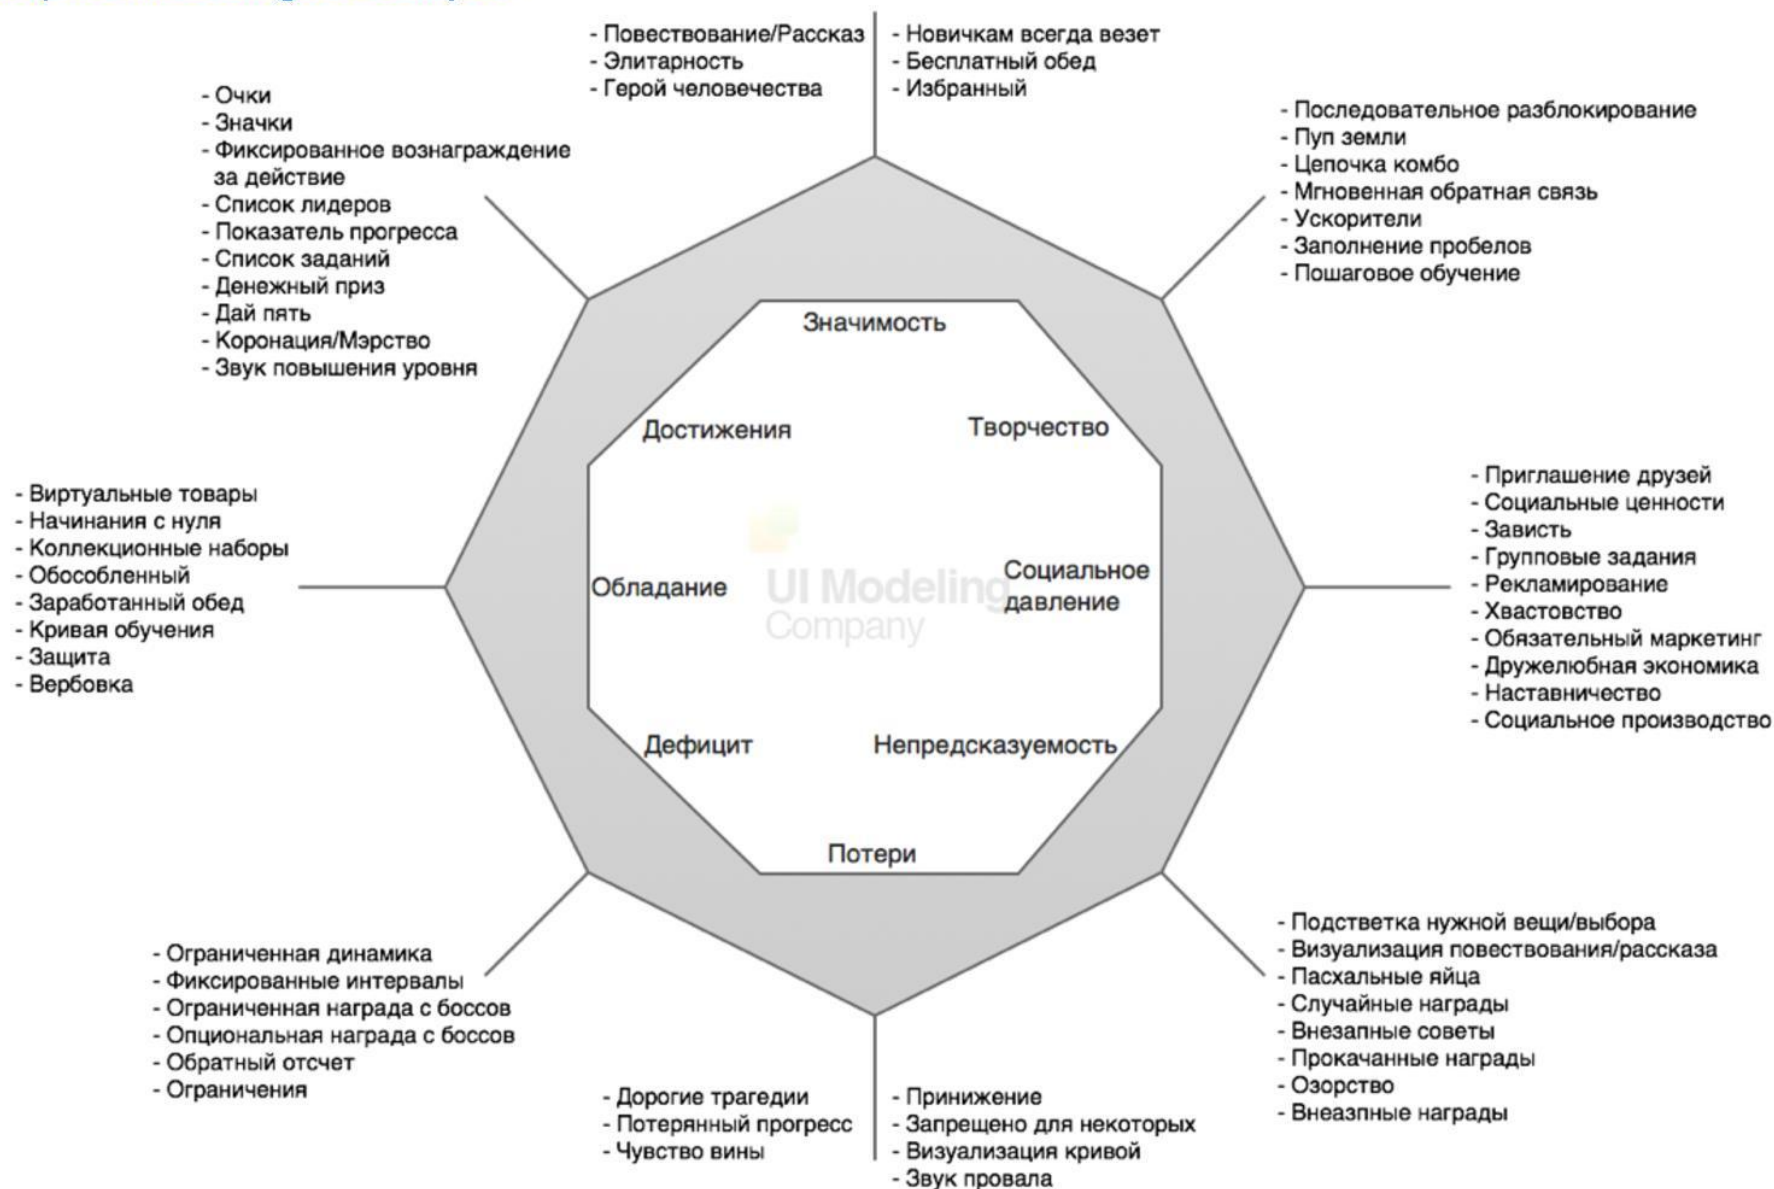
- Повествование/Рассказ
- Элитарность
- Герой человечества

- Новичкам всегда везет
- Бесплатный обед
- Избранный

- Очки
- Значки
- Фиксированное вознаграждение за действие
- Список лидеров
- Показатель прогресса
- Список заданий
- Денежный приз
- Дай пять
- Коронация/Мэрство
- Звук повышения уровня

- Последовательное разблокирование
- Пуп земли
- Цепочка комбо
- Мгновенная обратная связь
- Ускорители
- Заполнение пробелов
- Пошаговое обучение

Значимость

Достижения

Творчество

- Виртуальные товары
- Начинания с нуля
- Коллекционные наборы
- Обособленный
- Заработанный обед
- Кривая обучения
- Защита
- Вербовка

Обладание

UI Modeling Company

Социальное давление

- Приглашение друзей
- Социальные ценности
- Зависть
- Групповые задания
- Рекламирование
- Хвастовство
- Обязательный маркетинг
- Дружелюбная экономика
- Наставничество
- Социальное производство

Дефицит

Непредсказуемость

Потери

- Ограниченная динамика
- Фиксированные интервалы
- Ограниченная награда с боссов
- Опциональная награда с боссов
- Обратный отсчет
- Ограничения

- Подстветка нужной вещи/выбора
- Визуализация повествования/рассказа
- Пасхальные яйца
- Случайные награды
- Внезапные советы
- Прокачанные награды
- Озорство
- Внеазпные награды

- Дорогие трагедии
- Потерянный прогресс
- Чувство вины

- Принижение
- Запрещено для некоторых
- Визуализация кривой
- Звук провала